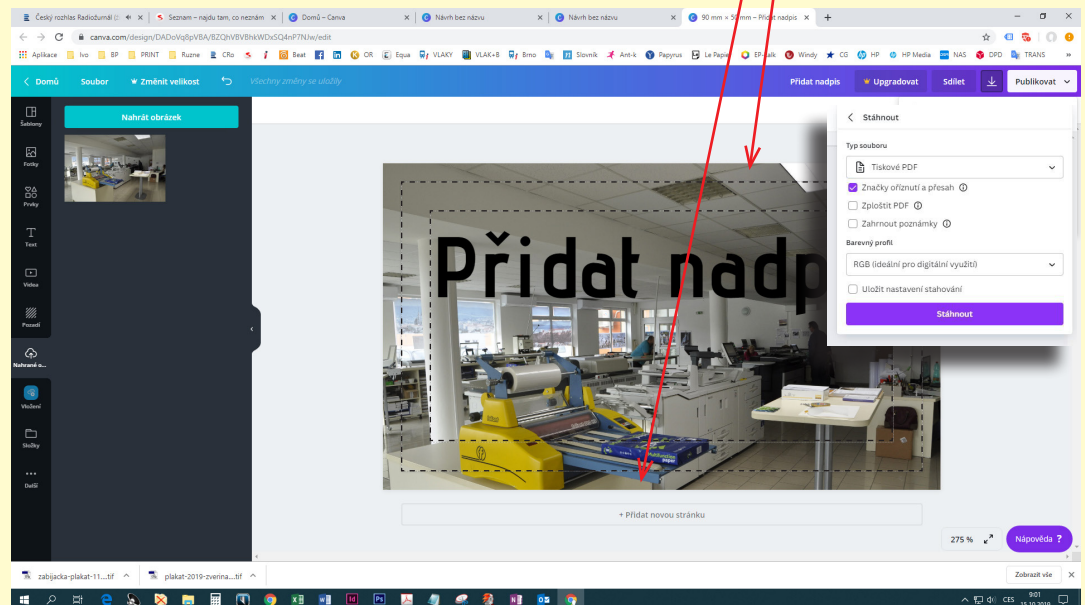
Český rozhlas Radiožurnál | Seznam – najdu tam, co neznám | Domů – Canva | Návrh bez názvu | Návrh bez názvu | 90 mm × 50 mm – Přidat nadpis

canva.com/design/DADoVq8pV8A/BZQhVBVBhkWDxSQ4nP7NJw/edit

Aplikace | Ivo | BP | PRINT | Ruzne | CRo | Beat | OR | Equa | VLAKY | VLAK+B | Brno | Slovník | Ant-k | Papyrus | Le Papier | EP-Talk | Windy | CG | HP | HP Media | NAS | DPD | TRANS

‹ Domů | Soubor | Změnit velikost | Všechny změny se uložily | Přidat nadpis | Upgradovat | Sdílet | Publikovat

Šablony | Fotky | Prvky | Text | Videa | Pozadí | Nahrané o... | Vložení | Složky | Další

Nahrát obrázek

Přidat nadp

+ Přidat novou stránku

‹ Stáhnout

Typ souboru

Tiskové PDF

Značky oříznutí a přesah

Zploštit PDF

Zahrnout poznámky

Barevný profil

RGB (ideální pro digitální využití)

Uložit nastavení stahování

Stáhnout

275 % | Nápověda ?

zabijacka-plakat-11....tif | plakat-2019-zverina....tif | Zobrazit vše

CES 9:01 15.10.2019